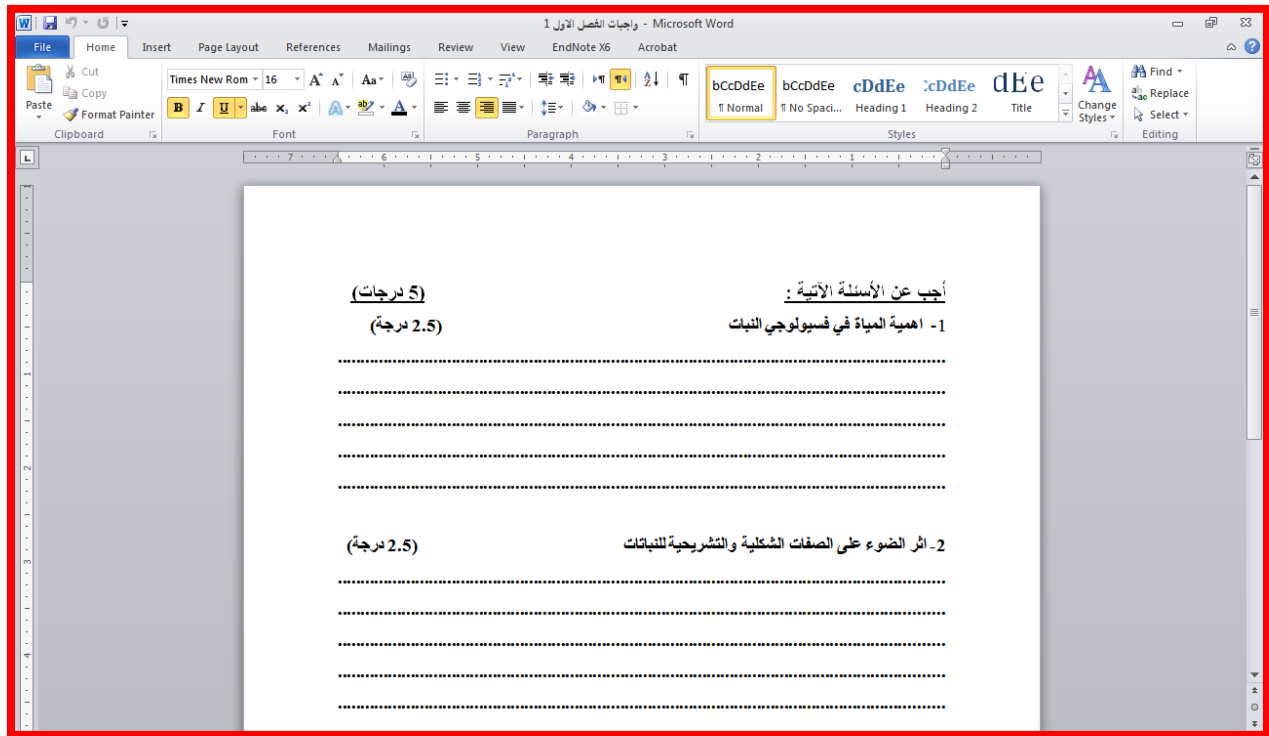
واجبات الفصل الاول 1 - Microsoft Word

File | Home | Insert | Page Layout | References | Mailings | Review | View | EndNote X6 | Acrobat

Paste | Cut | Copy | Format Painter | Clipboard

Times New Rom | 16 | Font

Paragraph

bCcDdEe ¶ Normal | bCcDdEe ¶ No Spaci... | cDdEe Heading 1 | :cDdEe Heading 2 | dEe Title | Change Styles | Styles

Find | Replace | Select | Editing

أجب عن الأسئلة الآتية :                (5 درجات)

1- اهمية المياة في فسيولوجي النبات                (2.5 درجة)

..........................................................................................

..........................................................................................

..........................................................................................

..........................................................................................

..........................................................................................

2- اثر الضوء على الصفات الشكلية والتشريحية للنباتات                (2.5 درجة)

..........................................................................................

..........................................................................................

..........................................................................................

..........................................................................................

..........................................................................................